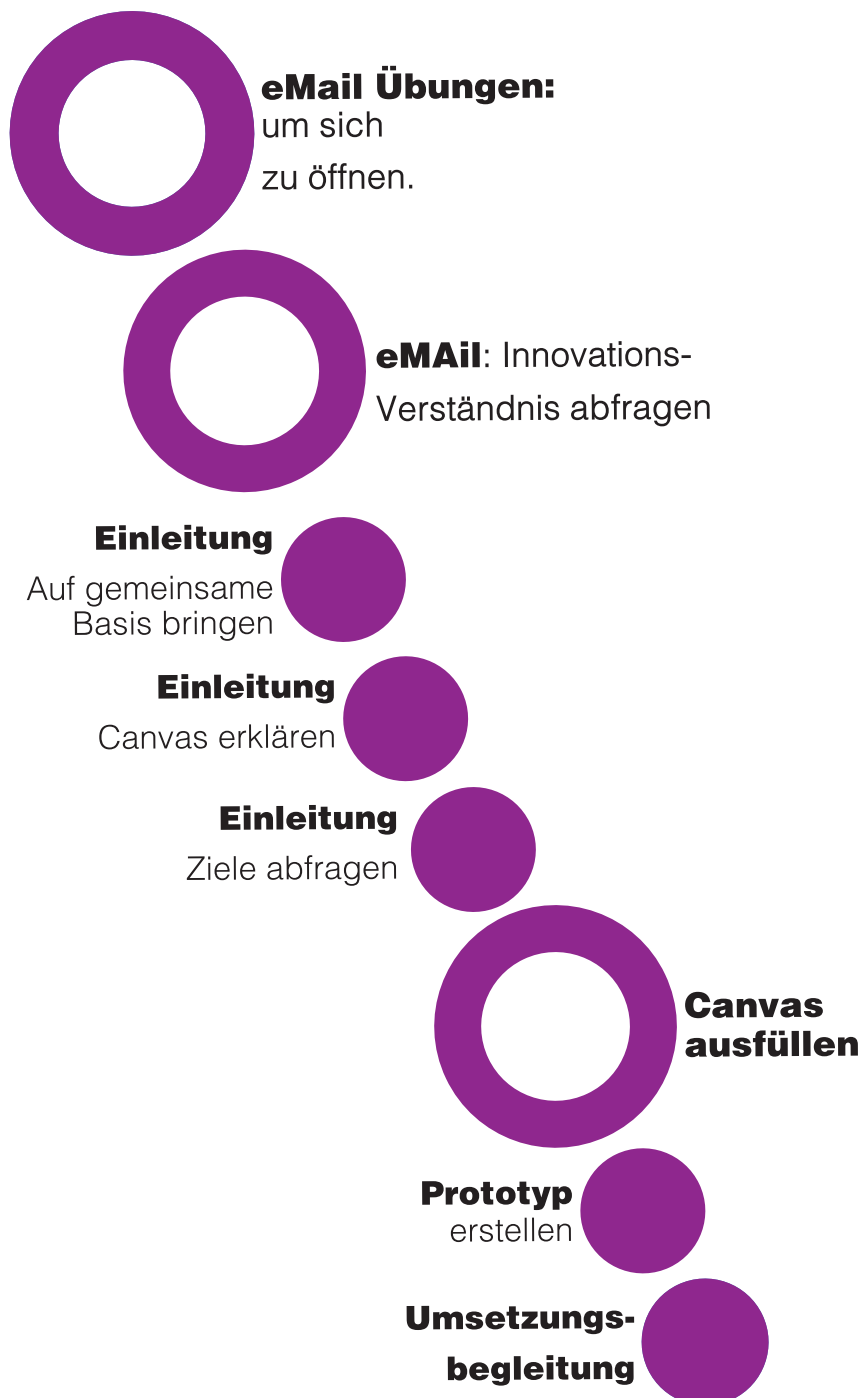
eMail Übungen: um sich zu öffnen.

eMAil: Innovations-Verständnis abfragen

Einleitung
Auf gemeinsame Basis bringen

Einleitung
Canvas erklären

Einleitung
Ziele abfragen

Canvas ausfüllen

Prototyp
erstellen

Umsetzungsbegleitung